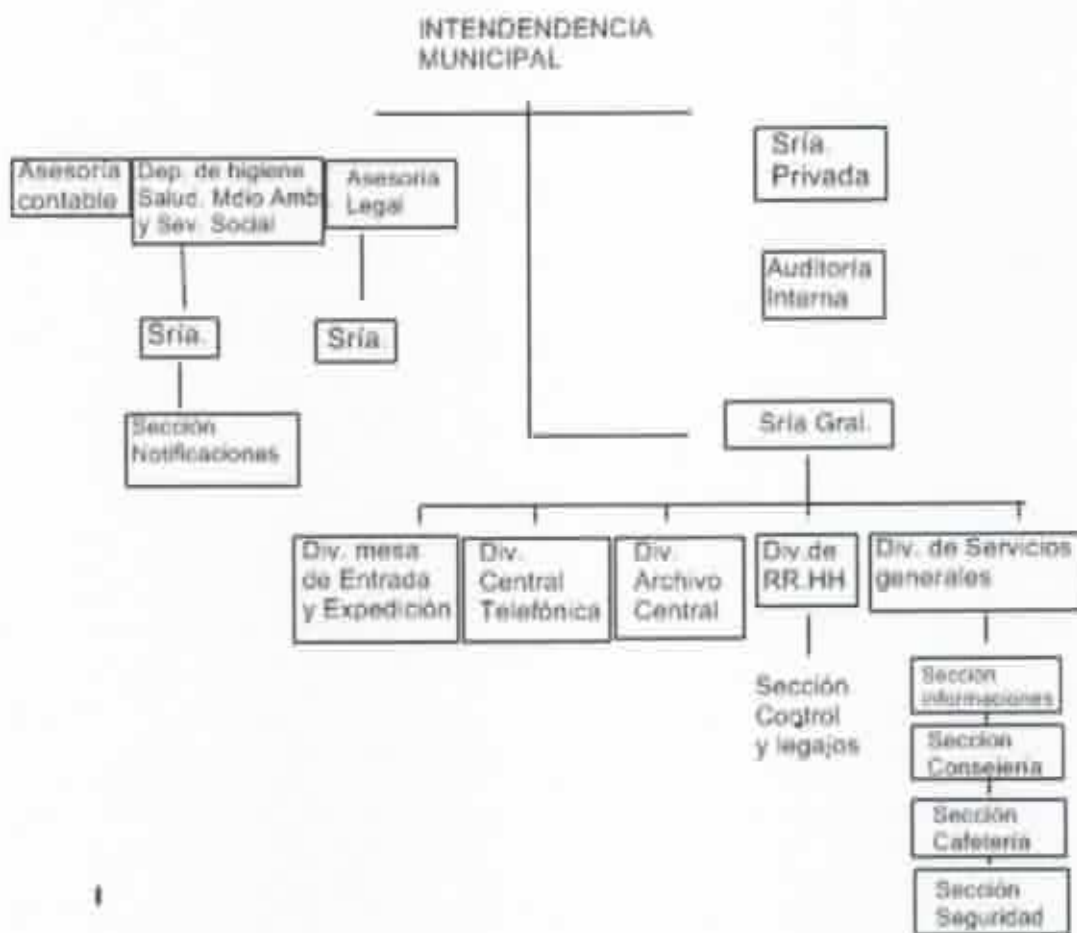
INTENDENDENCIA MUNICIPAL

Sría. Privada

Auditoría Interna

Asesoría contable

Dep. de higiene Salud. Mdio Amb. y Sev. Social

Asesoría Legal

Sría.

Sría.

Sección Notificaciones

Sría Gral.

Div. mesa de Entrada y Expedición

Div. Central Telefónica

Div. Archivo Central

Div.de RR.HH

Div. de Servicios generales

Sección Cogtrol y legajos

Seccion informaciones

Seccion Conserjeria

Seccion Cafetería

Sección Seguridad